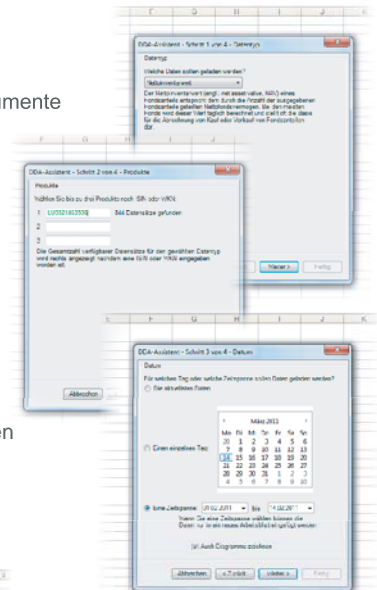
umente

DDA-Assistent - Schritt 1 von 4 - Datentyp

Datentyp

Welche Daten sollen geladen werden?

Nettoinventarwert

Der Nettoinventarwert (engl. net asset value, NAV) eines Fondsanteils entspricht dem durch die Anzahl der ausgegebenen Fondsanteile geteilten Nettofondsvermögen. Bei den meisten Fonds wird dieser Wert täglich berechnet und stellt oft die Basis für die Abrechnung von Kauf oder Verkauf von Fondsanteilen dar.

DDA-Assistent - Schritt 2 von 4 - Produkte

Produkte

Wählen Sie bis zu drei Produkte nach ISIN oder WKN:

1 LU0321463330 844 Datensätze gefunden

2

3

Die Gesamtzahl verfügbarer Datensätze für den gewählten Datentyp wird rechts angezeigt nachdem eine ISIN oder WKN eingegeben worden ist.

Abbrechen

Weiter > Fertig

DDA-Assistent - Schritt 3 von 4 - Datum

Datum

Für welchen Tag oder welche Zeitspanne sollen Daten geladen werden?

Der aktuellsten Daten

Einen einzelnen Tag

März 2013

| Mo | Di | Mi | Do | Fr | Sa | So |
|---|---|---|---|---|---|---|
| 25 | 26 | 27 | 28 | 1 | 2 | 3 |
| 4 | 5 | 6 | 7 | 8 | 9 | 10 |
| 11 | 12 | 13 | 14 | 15 | 16 | 17 |
| 18 | 19 | 20 | 21 | 22 | 23 | 24 |
| 25 | 26 | 27 | 28 | 29 | 30 | 31 |
| 1 | 2 | 3 | 4 | 5 | 6 | 7 |

Eine Zeitspanne: 01.02.2011 bis 14.02.2013

Wenn Sie eine Zeitspanne wählen können die Daten nur in ein neues Arbeitsblatt eingefügt werden

Auch Diagramme zeichnen

en

Abbrechen < Zurück Weiter > Fertig